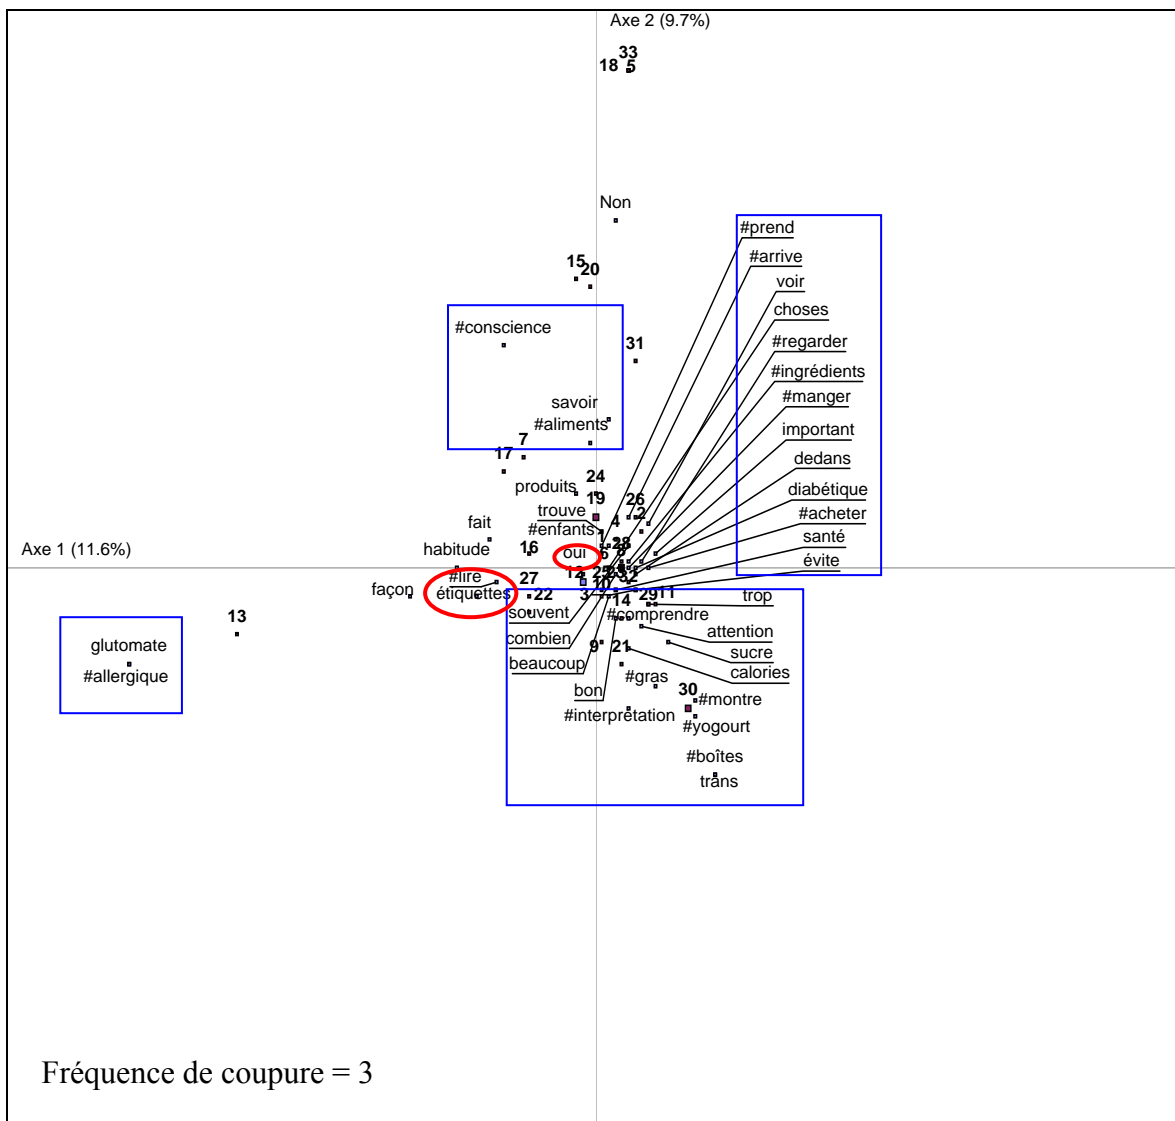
Axe 2 (9.7%)

33
18 5

Non

#prend
#arrive
voir
choses
#regarder
#ingrédients
#manger
important
dedans
diabétique
#acheter
santé
évite

15 20

#conscience

31

savoir
#aliments

7
17

24
produits
19
26
trouve
4 2
fait
#enfants
28
Axe 1 (11.6%)
habitude
16
oui 6
12
27
façon
#lire
étiquettes
22
3
14
29 11
trop
souvent
#comprendre
13
combien
attention
glutomate
9
21
sucre
beaucoup
calories
#allergique
#gras
bon
30
#montre
#interprétation
#yogourt
#boîtes
trans

Fréquence de coupure = 3